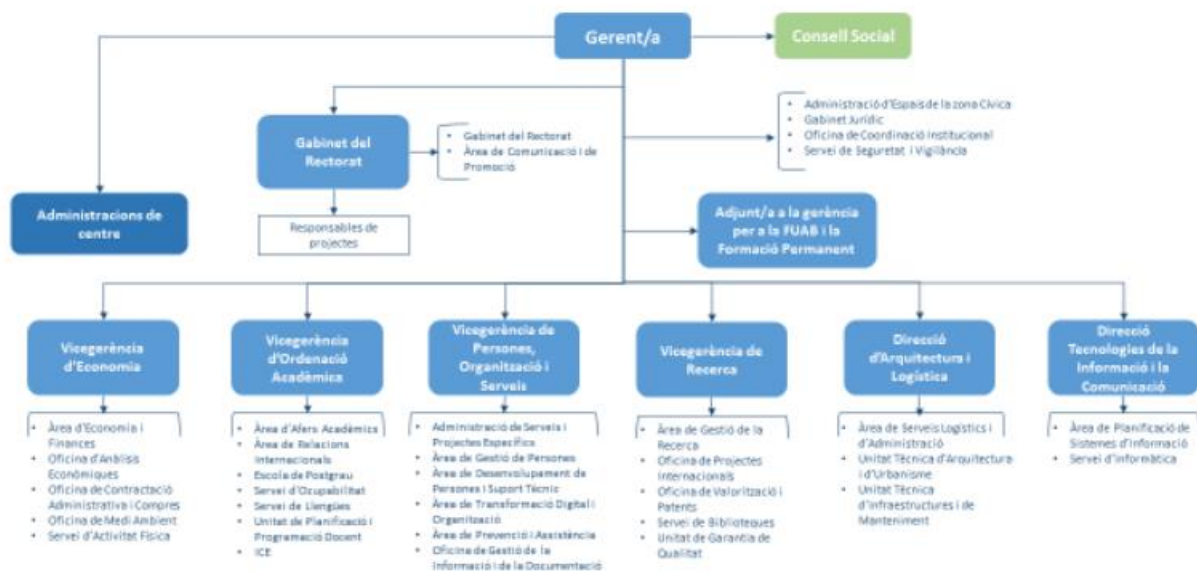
Gerent/a

Consell Social

Administracions de centre

Gabinet del Rectorat

- Gabinet del Rectorat
- Àrea de Comunicació i de Promoció

Responsables de projectes

- Administració d'Espais de la zona Cívica
- Gabinet Jurídic
- Oficina de Coordinació Institucional
- Servei de Seguretat i Vigilància

Adjunt/a a la gerència per a la FUAB i la Formació Permanent

Vicegerència d'Economia

- Àrea d'Economia i Finances
- Oficina d'Anàlisis Econòmiques
- Oficina de Contractació Administrativa i Compres
- Oficina de Medi Ambient
- Servei d'Activitat Física

Vicegerència d'Ordenació Acadèmica

- Àrea d'Afers Acadèmics
- Àrea de Relacions Internacionals
- Escola de Postgrau
- Servei d'Ocupabilitat
- Servei de Llengües
- Unitat de Planificació i Programació Docent
- ICE

Vicegerència de Persones, Organització i Serveis

- Administració de Serveis i Projectes Específics
- Àrea de Gestió de Persones
- Àrea de Desenvolupament de Persones i Suport Tècnic
- Àrea de Transformació Digital i Organització
- Àrea de Prevenció i Assistència
- Oficina de Gestió de la Informació i de la Documentació

Vicegerència de Recerca

- Àrea de Gestió de la Recerca
- Oficina de Projectes Internacionals
- Oficina de Valorització i Patents
- Servei de Biblioteques
- Unitat de Garantia de Qualitat

Direcció d'Arquitectura i Logística

- Àrea de Serveis Logístics i d'Administració
- Unitat Tècnica d'Arquitectura i d'Urbanisme
- Unitat Tècnica d'Infraestructures i de Manteniment

Direcció Tecnologies de la Informació i la Comunicació

- Àrea de Planificació de Sistemes d'Informació
- Servei d'Informàtica